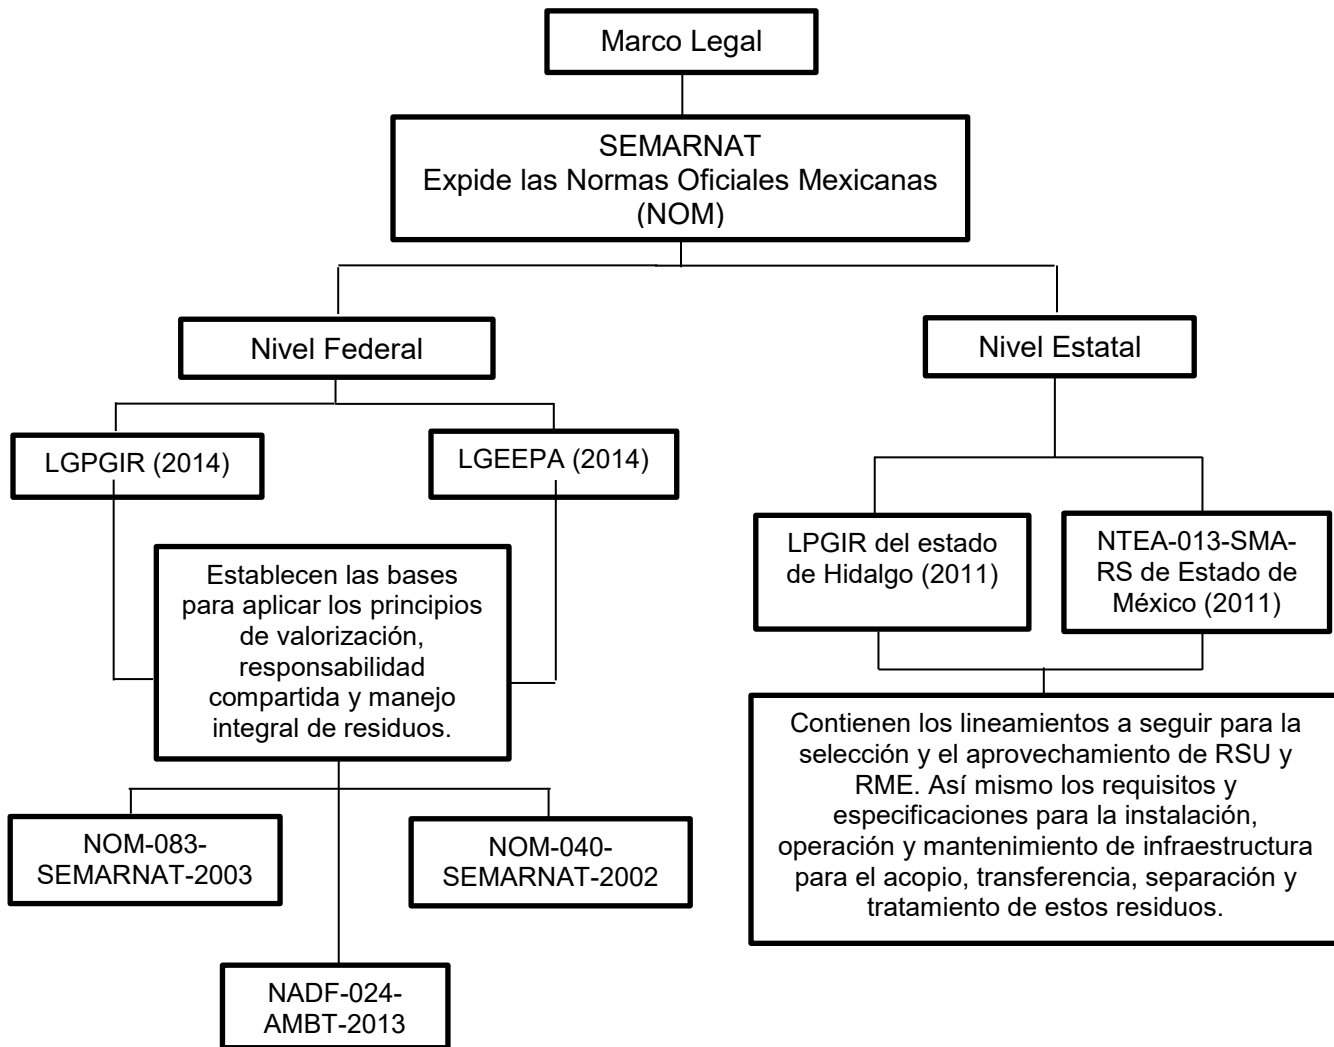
Marco Legal

SEMARNAT
Expide las Normas Oficiales Mexicanas (NOM)

Nivel Federal

Nivel Estatal

LGPGIR (2014)

LGEEPA (2014)

Establecen las bases para aplicar los principios de valorización, responsabilidad compartida y manejo integral de residuos.

NOM-083-SEMARNAT-2003

NOM-040-SEMARNAT-2002

NADF-024-AMBT-2013

LPGIR del estado de Hidalgo (2011)

NTEA-013-SMA-RS de Estado de México (2011)

Contienen los lineamientos a seguir para la selección y el aprovechamiento de RSU y RME. Así mismo los requisitos y especificaciones para la instalación, operación y mantenimiento de infraestructura para el acopio, transferencia, separación y tratamiento de estos residuos.